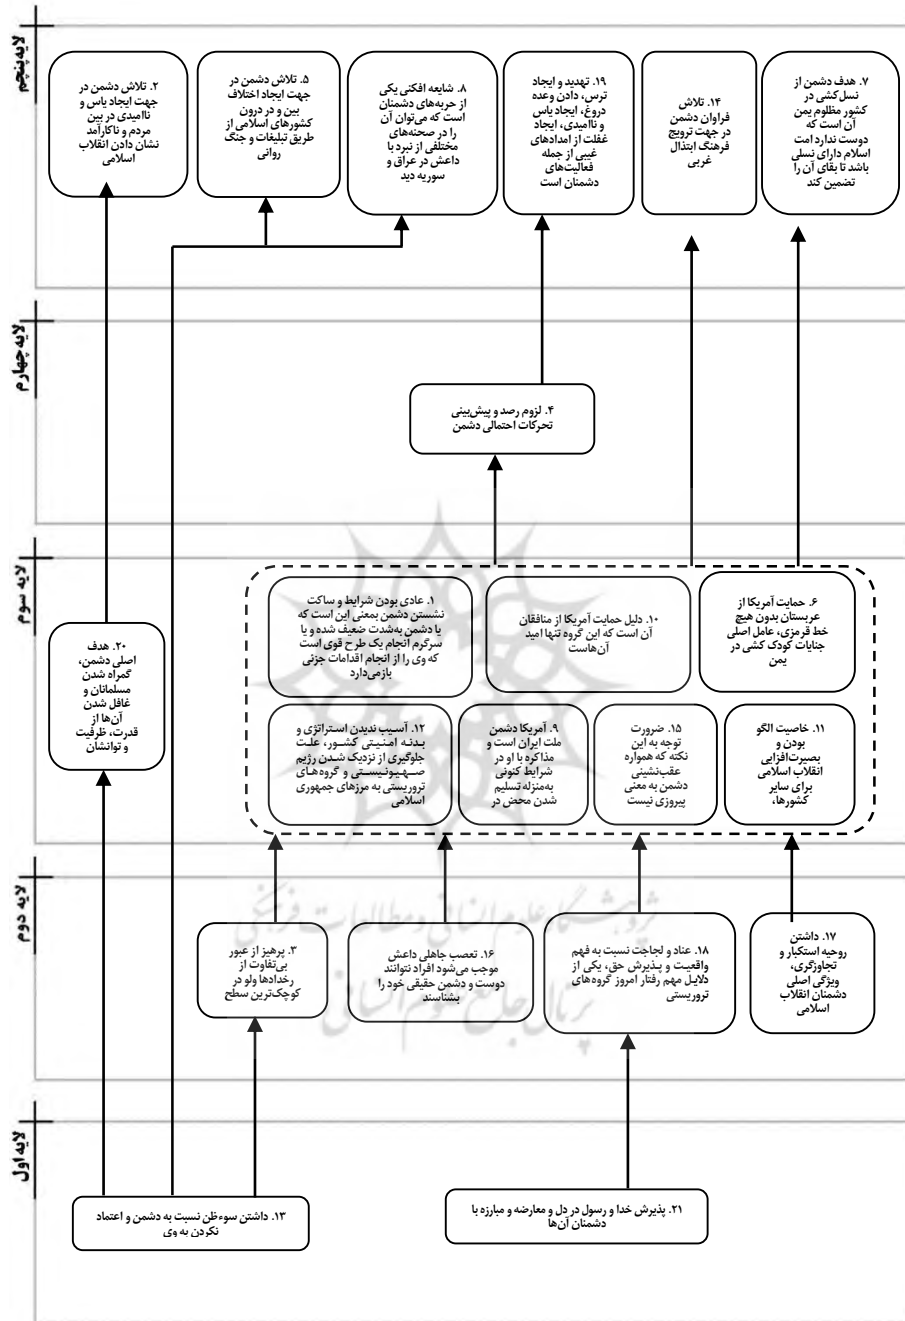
لایه پنجم

۷. هدف دشمن از نسل‌کشی در کشور مظلوم یمن آن است که دوست ندارد امت اسلام دارای نسلی باشد تا بقای آن را تضمین کند

۱۴. تلاش فراوان دشمن در جهت ترویج فرهنگ ابتذال غربی

۱۹. تهدید و ایجاد ترس، دادن وعده دروغ، ایجاد یاس و ناامیدی، ایجاد غفلت از امدادهای غیبی از جمله فعالیت‌های دشمنان است

۸. شایعه افکنی یکی از حربه‌های دشمنان است که می‌توان آن را در صحنه‌های مختلفی از نبرد با داعش در عراق و سوریه دید

۵. تلاش دشمن در جهت ایجاد اختلاف بین و در درون کشورهای اسلامی از طریق تبلیغات و جنگ روانی

۲. تلاش دشمن در جهت ایجاد یاس و ناامیدی در بین مردم و ناکارآمد نشان دادن انقلاب اسلامی

لایه چهارم

۴. لزوم رصد و پیش‌بینی تحرکات احتمالی دشمن

لایه سوم

۶. حمایت آمریکا از عربستان بدون هیچ خط قرمزی، عامل اصلی جنایات کودک کشی در یمن

۱۰. دلیل حمایت آمریکا از منافقان آن است که این گروه تنها امید آن‌هاست

۱. عادی بودن شرایط و ساکت نشستن دشمن بمعنی این است که یا دشمن به‌شدت ضعیف شده و یا سرگرم انجام یک طرح قوی است که وی را از انجام اقدامات جزئی بازمی‌دارد

۱۱. خاصیت الگو بودن و بصیرت‌افزایی انقلاب اسلامی برای سایر کشورها،

۱۵. ضرورت توجه به این نکته که همواره عقب‌نشینی دشمن به معنی پیروزی نیست

۹. آمریکا دشمن ملت ایران است و مذاکره با او در شرایط کنونی به‌منزله تسلیم شدن محض در

۱۲. آسیب ندیدن استراتژی و بدنه امنیتی کشور، علت جلوگیری از نزدیک شدن رژیم صهیونیستی و گروه‌های تروریستی به مرزهای جمهوری اسلامی

۲۰. هدف اصلی دشمن، گمراه شدن مسلمانان و غافل شدن آن‌ها از قدرت، ظرفیت و توانشان

لایه دوم

۱۷. داشتن روحیه استکبار و تجاوزگری، ویژگی اصلی دشمنان انقلاب اسلامی

۱۸. عناد و لجاجت نسبت به فهم واقعیت و پذیرش حق، یکی از دلایل مهم رفتار امروز گروه‌های تروریستی

۱۶. تعصب جاهلی داعش موجب می‌شود افراد نتوانند دوست و دشمن حقیقی خود را بشناسند

۳. پرهیز از عبور بی‌تفاوت از رخدادها ولو در کوچک‌ترین سطح

لایه اول

۲۱. پذیرش خدا و رسول در دل و معارضه و مبارزه با دشمنان آن‌ها

۱۳. داشتن سوءظن نسبت به دشمن و اعتماد نکردن به وی